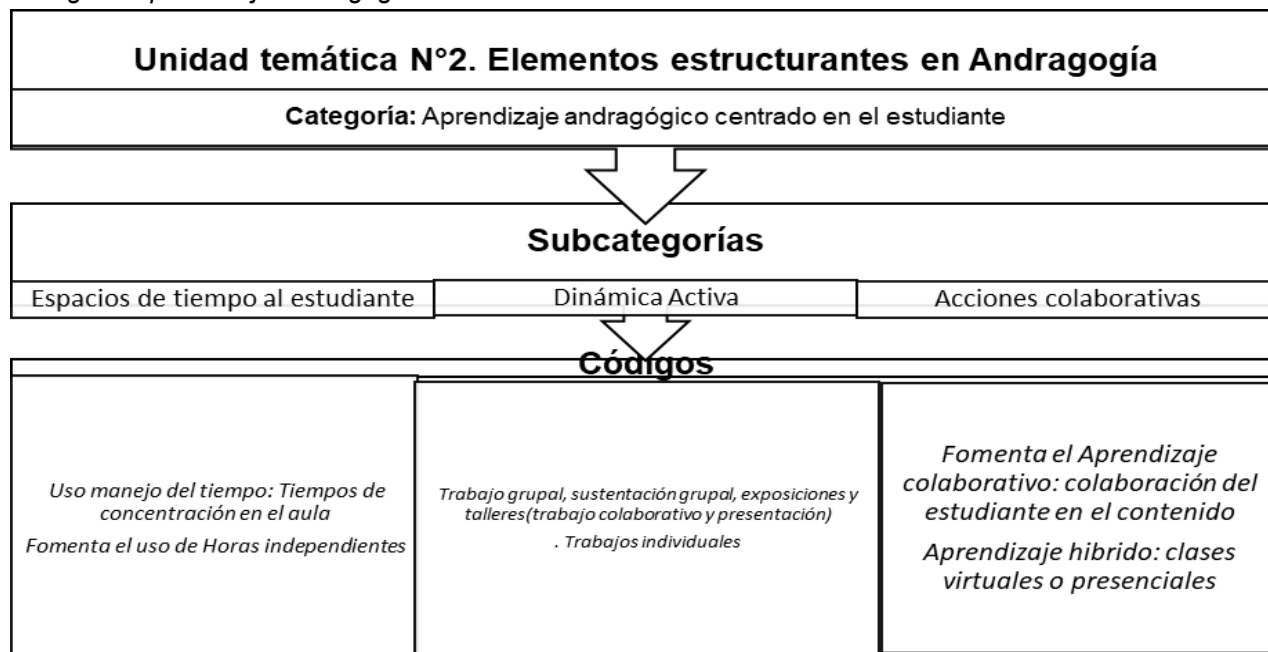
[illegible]

Unidad temática N°2. Elementos estructurantes en Andragogía

Categoría: Aprendizaje andragógico centrado en el estudiante

Subcategorías

Espacios de tiempo al estudiante

Dinámica Activa

Acciones colaborativas

Códigos

Uso manejo del tiempo: Tiempos de concentración en el aula

Fomenta el uso de Horas independientes

Trabajo grupal, sustentación grupal, exposiciones y talleres(trabajo colaborativo y presentación)

. Trabajos individuales

Fomenta el Aprendizaje colaborativo: colaboración del estudiante en el contenido

Aprendizaje hibrido: clases virtuales o presenciales